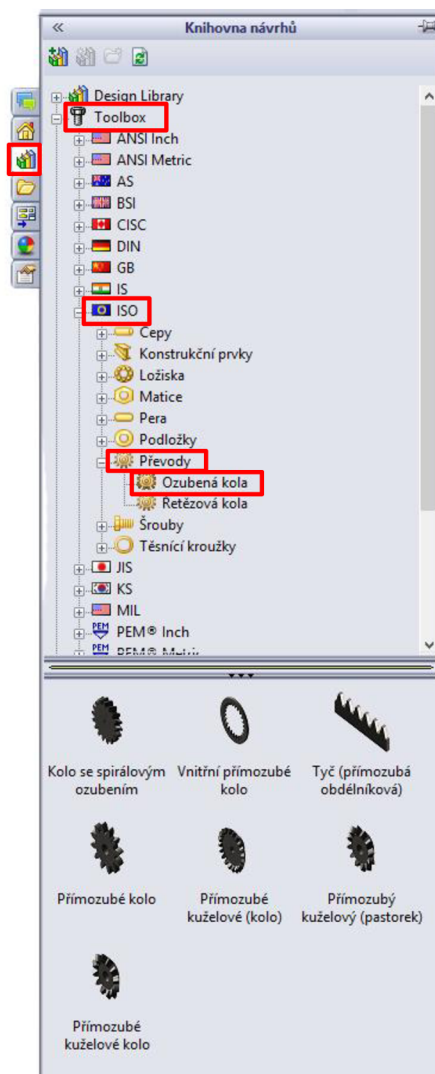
«
Knihovna návrhů

Design Library
Toolbox
ANSI Inch
ANSI Metric
AS
BSI
CISC
DIN
GB
IS
ISO
Čepy
Konstrukční prvky
Ložiska
Matice
Pera
Podložky
Převody
Ozubená kola
Řetězová kola
Šrouby
Těsnící kroužky
JIS
KS
MIL
PEM® Inch
PEM® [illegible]

Kolo se spirálovým ozubením
Vnitřní přímozubé kolo
Tyč (přímozubá obdélníková)
Přímozubé kolo
Přímozubé kuželové (kolo)
Přímozubý kuželový (pastorek)
Přímozubé kuželové kolo